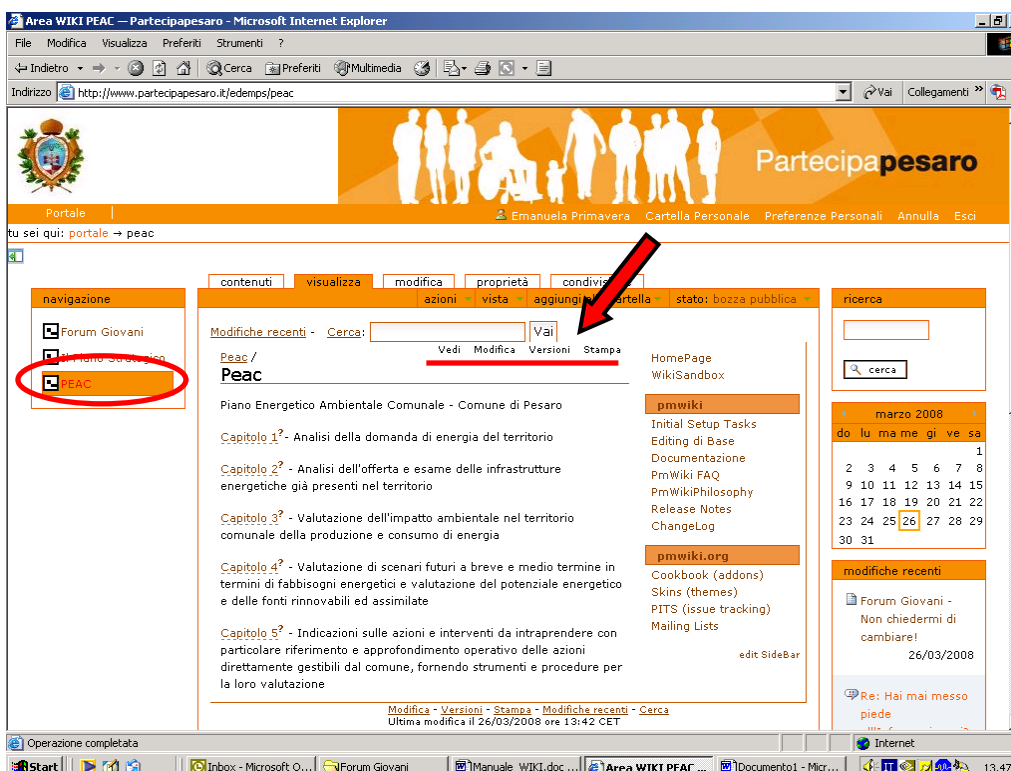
Area WIKI PEAC — Partecipapesaro - Microsoft Internet Explorer

File Modifica Visualizza Preferiti Strumenti ?

Indietro Cerca Preferiti Multimedia

Indirizzo http://www.partecipapesaro.it/edemps/peac Vai Collegamenti

Partecipapesaro

Portale

Emanuela Primavera Cartella Personale Preferenze Personali Annulla Esci

tu sei qui: portale → peac

contenuti visualizza modifica proprietà condivisione

azioni vista aggiungi alla cartella stato: bozza pubblica

navigazione

Forum Giovani

Il Piano Strategico

PEAC

Modifiche recenti - Cerca: Vai

Vedi Modifica Versioni Stampa

Peac /

Peac

Piano Energetico Ambientale Comunale - Comune di Pesaro

Capitolo 1? - Analisi della domanda di energia del territorio

Capitolo 2? - Analisi dell'offerta e esame delle infrastrutture energetiche già presenti nel territorio

Capitolo 3? - Valutazione dell'impatto ambientale nel territorio comunale della produzione e consumo di energia

Capitolo 4? - Valutazione di scenari futuri a breve e medio termine in termini di fabbisogni energetici e valutazione del potenziale energetico e delle fonti rinnovabili ed assimilate

Capitolo 5? - Indicazioni sulle azioni e interventi da intraprendere con particolare riferimento e approfondimento operativo delle azioni direttamente gestibili dal comune, fornendo strumenti e procedure per la loro valutazione

Modifica - Versioni - Stampa - Modifiche recenti - Cerca
Ultima modifica il 26/03/2008 ore 13:42 CET

HomePage
WikiSandbox

pmwiki
Initial Setup Tasks
Editing di Base
Documentation
PmWiki FAQ
PmWikiPhilosophy
Release Notes
ChangeLog

pmwiki.org
Cookbook (addons)
Skins (themes)
PITS (issue tracking)
Mailing Lists

edit SideBar

ricerca

cerca

marzo 2008

| do | lu | ma | me | gi | ve | sa |
|---|---|---|---|---|---|---|
| | | | | | | 1 |
| 2 | 3 | 4 | 5 | 6 | 7 | 8 |
| 9 | 10 | 11 | 12 | 13 | 14 | 15 |
| 16 | 17 | 18 | 19 | 20 | 21 | 22 |
| 23 | 24 | 25 | 26 | 27 | 28 | 29 |
| 30 | 31 | | | | | |

modifiche recenti

Forum Giovani - Non chiedermi di cambiare!
26/03/2008

Re: Hai mai messo piede

Operazione completata Internet

Start Inbox - Microsoft O... Forum Giovani Manuale_WIKI.doc ... Area WIKI PEAC ... Documento1 - Micr... 13.47